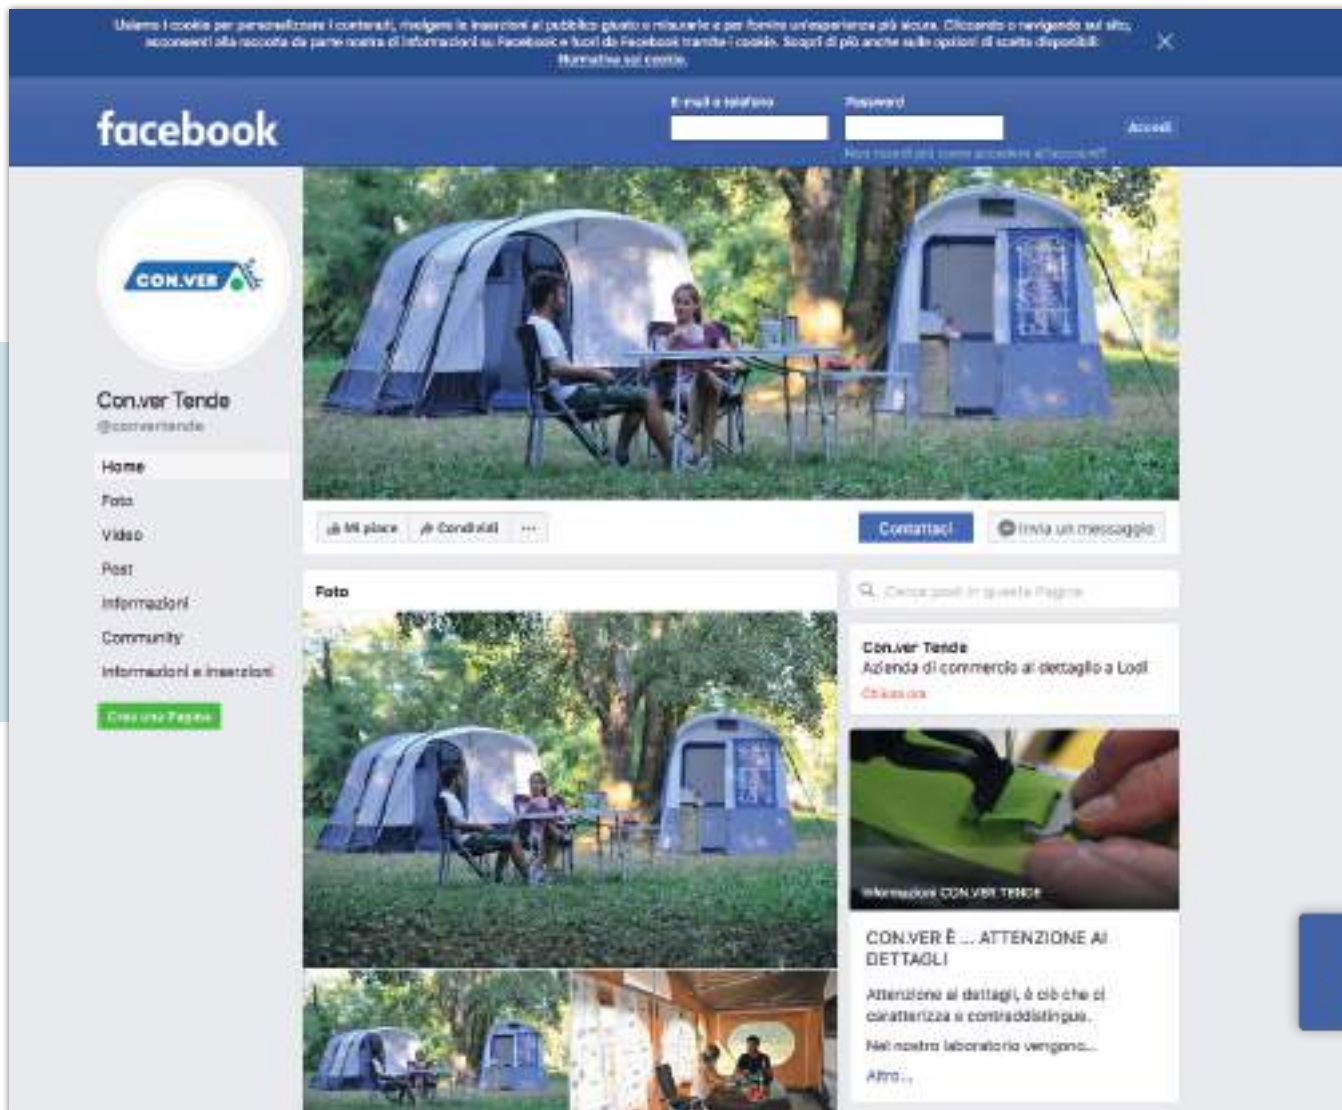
Usiamo i cookie per personalizzare i contenuti, rivolgere le inserzioni al pubblico giusto e misurarle e per fornire un'esperienza più sicura. Cliccando o navigando sul sito, acconsenti alla raccolta da parte nostra di informazioni su Facebook e fuori da Facebook tramite i cookie. Scopri di più anche sulle opzioni di scelta disponibili: Normativa sui cookie.

facebook

E-mail o telefono

Password

Accedi

Non ricordi più come accedere all'account?

CON.VER

Con.ver Tende

@convertende

Home

Foto

Video

Post

Informazioni

Community

Informazioni e inserzioni

Crea una Pagina

Mi piace

Condividi

...

Contattaci

Invia un messaggio

Foto

Cerca post in questa Pagina

Con.ver Tende

Azienda di commercio al dettaglio a Lodi

Chiuso ora

Informazioni CON.VER TENDE

CON.VER È ... ATTENZIONE AI DETTAGLI

Attenzione ai dettagli, è ciò che ci caratterizza e contraddistingue.

Nel nostro laboratorio vengono...

Altro...